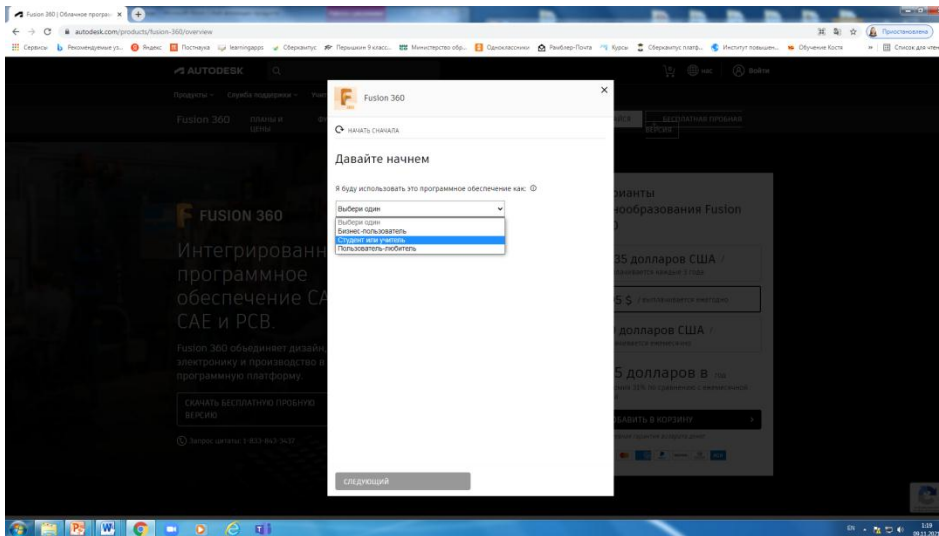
Fusion 360 | Облачное програ... ×

autodesk.com/products/fusion-360/overview

Сервисы Рекомендуемые са... Яндекс Почтишка learningapps Сбербанкпус Первышкин 9 класс... Министерство обр... Одноклассники Рамблер-Почта Курсы Сбербанкпус платф... Институт повышен... Обучение Костя » Список для чтения

Приостановлена

AUTODESK

Продукты Служба поддержки

Войти

Fusion 360 ПЛАНЫ И ЦЕНЫ

БЕСПЛАТНАЯ ПРОБНАЯ ВЕРСИЯ

FUSION 360

Интегрированн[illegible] программное обеспечение CA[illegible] CAE и PCB.

Fusion 360 объединяет дизайн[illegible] электронику и производство в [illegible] программную платформу.

СКАЧАТЬ БЕСПЛАТНУЮ ПРОБНУЮ ВЕРСИЮ

Запрос цитаты: 1-833-843-3437

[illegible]рианты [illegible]преобразования Fusion

35 долларов США

5 $

долларов США

5 долларов в

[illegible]БАВИТЬ В КОРЗИНУ

Fusion 360

НАЧАТЬ СНАЧАЛА

Давайте начнем

Я буду использовать это программное обеспечение как:

Выбери один

Выбери один
Бизнес-пользователь
Студент или учитель
Пользователь-любитель

СЛЕДУЮЩИЙ

EN 1:19 09.11.2021